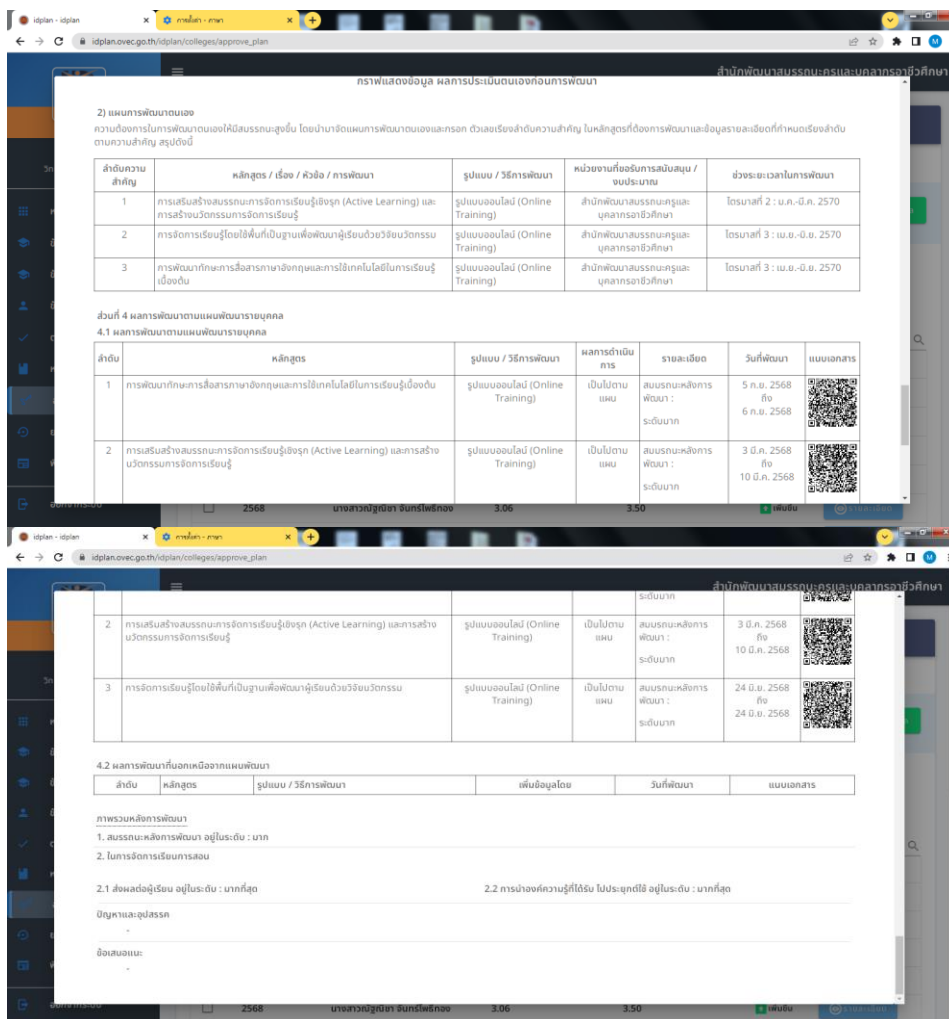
idplan - idplan ×
การพัฒนา - ภาษา ×
idplan.ovec.go.th/idplan/colleges/approve_plan

สำนักพัฒนาสมรรถนะครูและบุคลากรอาชีวศึกษา

กราฟแสดงข้อมูล ผลการประเมินตนเองก่อนการพัฒนา

2) แผนการพัฒนาตนเอง

ความต้องการในการพัฒนาตนเองให้มีสมรรถนะสูงขึ้น โดยนำมาจัดแผนการพัฒนาตนเองและกรอก ตัวเลขเรียงลำดับความสำคัญ ในหลักสูตรที่ต้องการพัฒนาและข้อมูลรายละเอียดที่กำหนดเรียงลำดับตามความสำคัญ สรุปดังนี้

| ลำดับความสำคัญ | หลักสูตร / เรื่อง / หัวข้อ / การพัฒนา | รูปแบบ / วิธีการพัฒนา | หน่วยงานที่ขอรับการสนับสนุน / งบประมาณ | ช่วงระยะเวลาในการพัฒนา |
|---|---|---|---|---|
| 1 | การเสริมสร้างสมรรถนะการจัดการเรียนรู้เชิงรุก (Active Learning) และการสร้างนวัตกรรมการจัดการเรียนรู้ | รูปแบบออนไลน์ (Online Training) | สำนักพัฒนาสมรรถนะครูและบุคลากรอาชีวศึกษา | ไตรมาสที่ 2 : ม.ค.-มี.ค. 2570 |
| 2 | การจัดการเรียนรู้โดยใช้พื้นที่เป็นฐานเพื่อพัฒนาผู้เรียนด้วยวิจัยนวัตกรรม | รูปแบบออนไลน์ (Online Training) | สำนักพัฒนาสมรรถนะครูและบุคลากรอาชีวศึกษา | ไตรมาสที่ 3 : เม.ย.-มิ.ย. 2570 |
| 3 | การพัฒนาทักษะการสื่อสารภาษาอังกฤษและการใช้เทคโนโลยีในการเรียนรู้เบื้องต้น | รูปแบบออนไลน์ (Online Training) | สำนักพัฒนาสมรรถนะครูและบุคลากรอาชีวศึกษา | ไตรมาสที่ 3 : เม.ย.-มิ.ย. 2570 |

ส่วนที่ 4 ผลการพัฒนาตามแผนพัฒนารายบุคคล

4.1 ผลการพัฒนาตามแผนพัฒนารายบุคคล

| ลำดับ | หลักสูตร | รูปแบบ / วิธีการพัฒนา | ผลการดำเนินการ | รายละเอียด | วันที่พัฒนา | แนบเอกสาร |
|---|---|---|---|---|---|---|
| 1 | การพัฒนาทักษะการสื่อสารภาษาอังกฤษและการใช้เทคโนโลยีในการเรียนรู้เบื้องต้น | รูปแบบออนไลน์ (Online Training) | เป็นไปตามแผน | สมรรถนะหลังการพัฒนา : ระดับมาก | 5 ก.ย. 2568 ถึง 6 ก.ย. 2568 | |
| 2 | การเสริมสร้างสมรรถนะการจัดการเรียนรู้เชิงรุก (Active Learning) และการสร้างนวัตกรรมการจัดการเรียนรู้ | รูปแบบออนไลน์ (Online Training) | เป็นไปตามแผน | สมรรถนะหลังการพัฒนา : ระดับมาก | 3 มี.ค. 2568 ถึง 10 มี.ค. 2568 | |
| 3 | การจัดการเรียนรู้โดยใช้พื้นที่เป็นฐานเพื่อพัฒนาผู้เรียนด้วยวิจัยนวัตกรรม | รูปแบบออนไลน์ (Online Training) | เป็นไปตามแผน | สมรรถนะหลังการพัฒนา : ระดับมาก | 24 มิ.ย. 2568 ถึง 24 มิ.ย. 2568 | |

2568 นางสาวณัฐิชา จันทร์โพธิ์ทอง 3.06 3.50 เพิ่มซิน รายละเอียด

4.2 ผลการพัฒนาที่นอกเหนือจากแผนพัฒนา

| ลำดับ | หลักสูตร | รูปแบบ / วิธีการพัฒนา | เพิ่มข้อมูลโดย | วันที่พัฒนา | แนบเอกสาร |
|---|---|---|---|---|---|

ภาพรวมหลังการพัฒนา

1. สมรรถนะหลังการพัฒนา อยู่ในระดับ : มาก

2. ในการจัดการเรียนการสอน

2.1 ส่งผลต่อผู้เรียน อยู่ในระดับ : มากที่สุด

2.2 การนำองค์ความรู้ที่ได้รับ ไปประยุกต์ใช้ อยู่ในระดับ : มากที่สุด

ปัญหาและอุปสรรค

-

ข้อเสนอแนะ

-

2568 นางสาวณัฐิชา จันทร์โพธิ์ทอง 3.06 3.50 เพิ่มซิน รายละเอียด